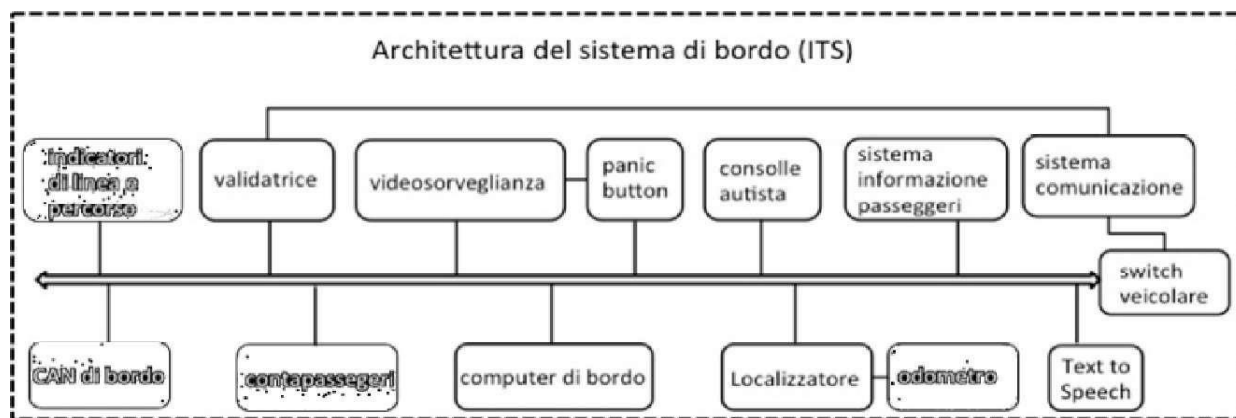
Architettura del sistema di bordo (ITS)

indicatori di linea a percorso

validatrice

videosorveglianza

panic button

consolle autista

sistema informazione passeggeri

sistema comunicazione

switch veicolare

CAN di bordo

contapassegeri

computer di bordo

Localizzatore

odometro

Text to Speech